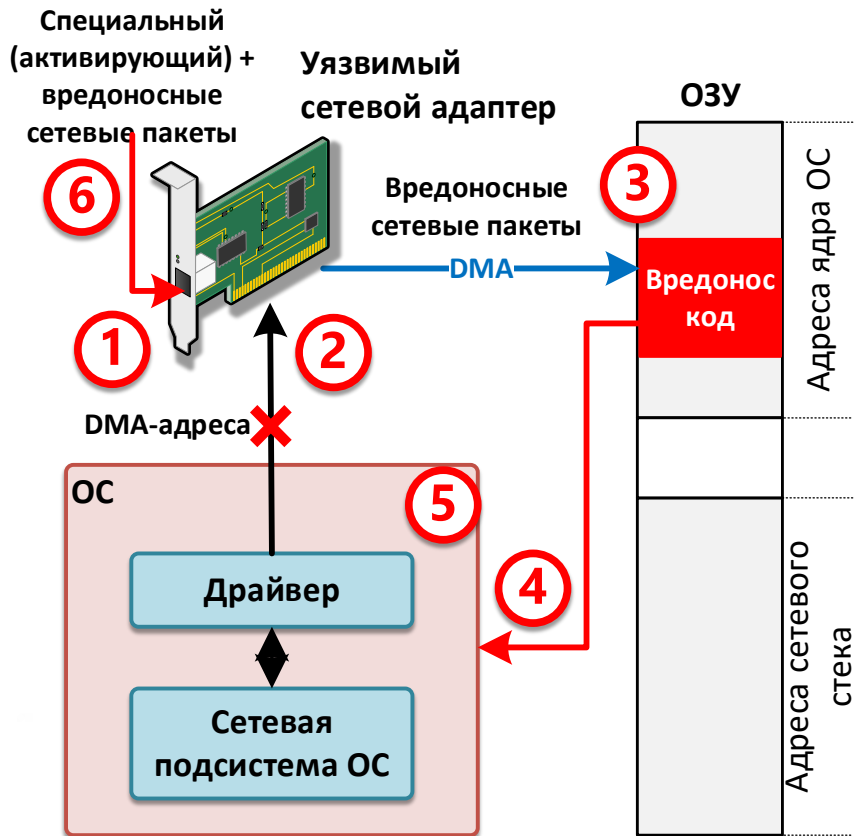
Специальный (активирующий) + вредоносные сетевые пакеты

Уязвимый сетевой адаптер

ОЗУ

6

Вредоносные сетевые пакеты

DMA

3

Вредонос код

Адреса ядра ОС

1

2

DMA-адреса

ОС

5

4

Драйвер

Сетевая подсистема ОС

Адреса сетевого стека